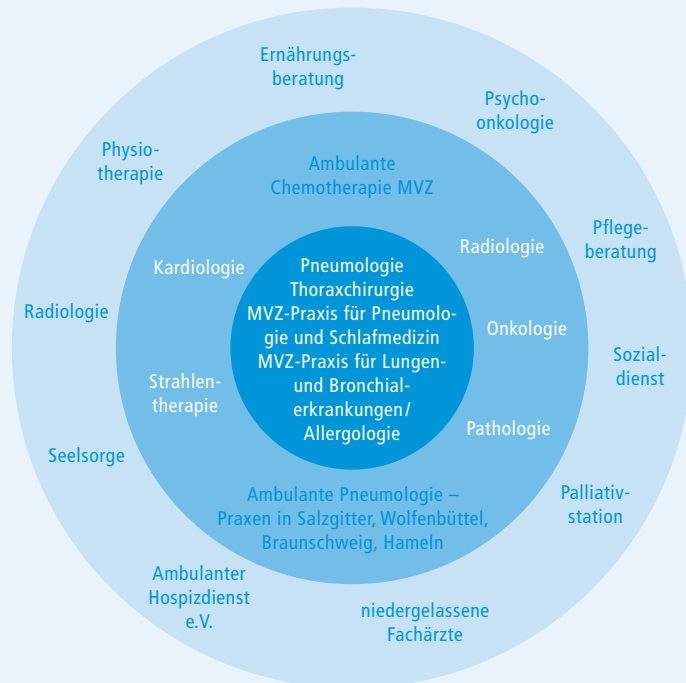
Ernährungsberatung

Psychoonkologie

Physiotherapie

Ambulante Chemotherapie MVZ

Pflegeberatung

Radiologie

Kardiologie

Pneumologie
Thoraxchirurgie
MVZ-Praxis für Pneumologie und Schlafmedizin
MVZ-Praxis für Lungen- und Bronchialerkrankungen/ Allergologie

Radiologie

Onkologie

Sozialdienst

Strahlentherapie

Pathologie

Seelsorge

Ambulante Pneumologie – Praxen in Salzgitter, Wolfenbüttel, Braunschweig, Hameln

Palliativstation

Ambulanter Hospizdienst e.V.

niedergelassene Fachärzte